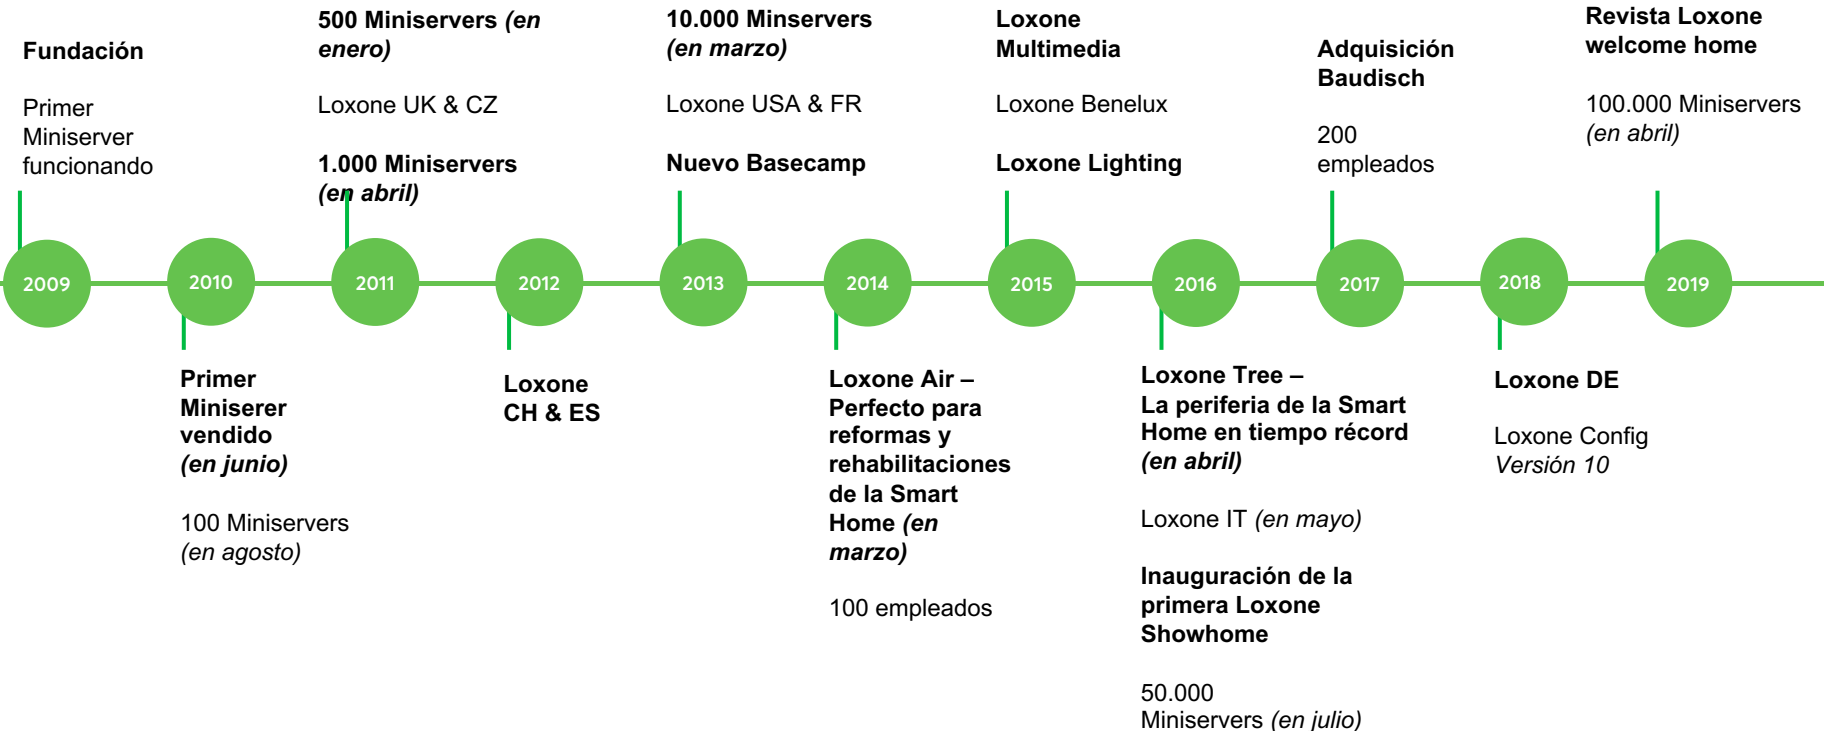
Fundación

Primer Miniserver funcionando

500 Miniservers (en enero)

Loxone UK & CZ

1.000 Miniservers (en abril)

10.000 Minservers (en marzo)

Loxone USA & FR

Nuevo Basecamp

Loxone Multimedia

Loxone Benelux

Loxone Lighting

Adquisición Baudisch

200 empleados

Revista Loxone welcome home

100.000 Miniservers (en abril)

2009

2010

2011

2012

2013

2014

2015

2016

2017

2018

2019

Primer Miniserer vendido (en junio)

100 Miniservers (en agosto)

Loxone CH & ES

Loxone Air – Perfecto para reformas y rehabilitaciones de la Smart Home (en marzo)

100 empleados

Loxone Tree – La periferia de la Smart Home en tiempo récord (en abril)

Loxone IT (en mayo)

Inauguración de la primera Loxone Showhome

50.000 Miniservers (en julio)

Loxone DE

Loxone Config Versión 10